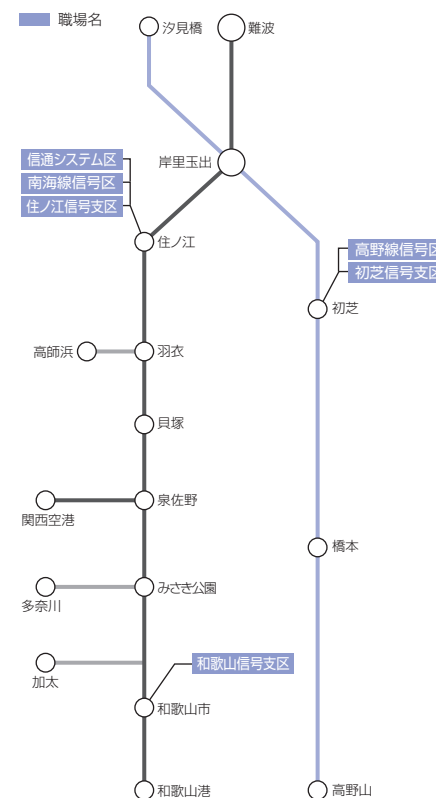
職場名

汐見橋
難波
岸里玉出
信通システム区
南海線信号区
住ノ江信号支区
住ノ江
高野線信号区
初芝信号支区
初芝
高師浜
羽衣
貝塚
関西空港
泉佐野
橋本
多奈川
みさき公園
加太
和歌山信号支区
和歌山市
和歌山港
高野山